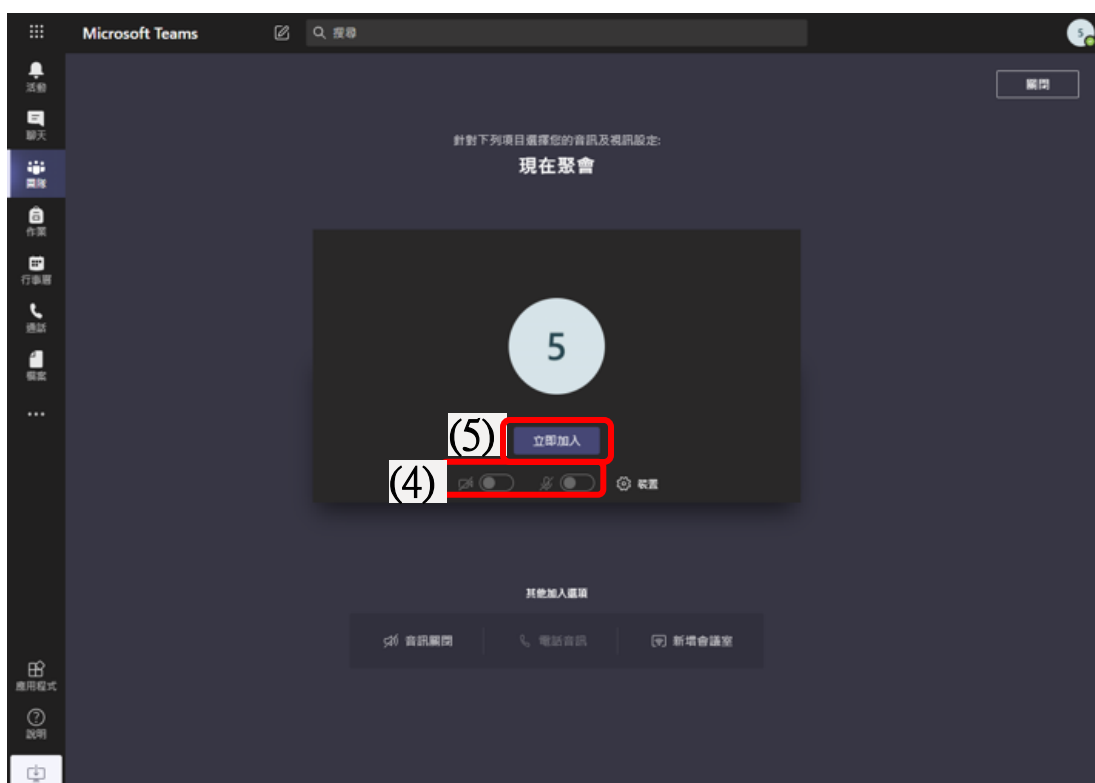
Microsoft Teams

搜尋

S

活動

聊天

團隊

作業

行事曆

通話

檔案

...

應用程式

說明

關閉

針對下列項目選擇您的音訊及視訊設定:

現在聚會

5

(5)

立即加入

(4)

裝置

其他加入選項

音訊關閉

電話音訊

新增會議室